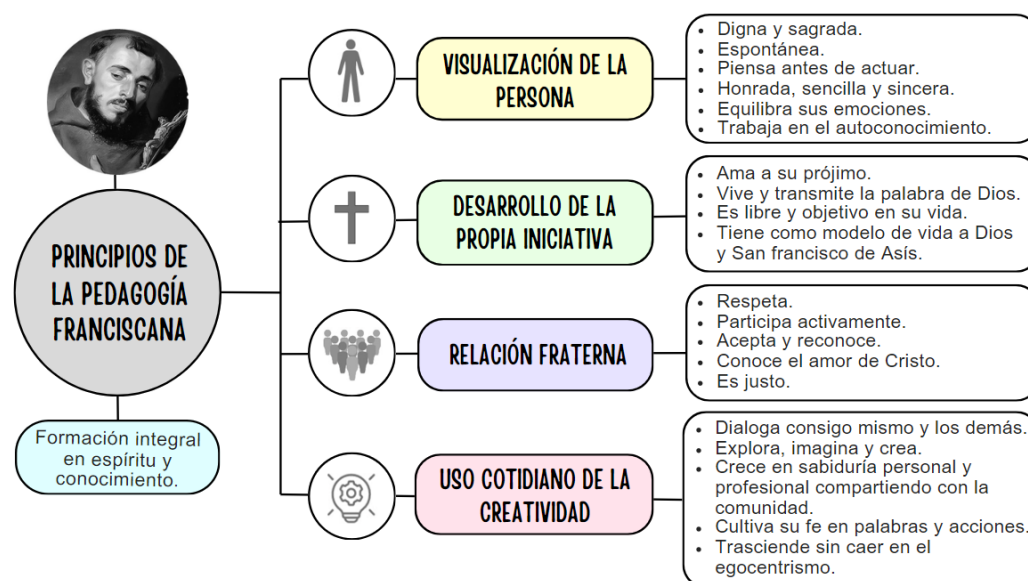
PRINCIPIOS DE LA PEDAGOGÍA FRANCISCANA

Formación integral en espíritu y conocimiento.

VISUALIZACIÓN DE LA PERSONA

- Digna y sagrada.
- Espontánea.
- Piensa antes de actuar.
- Honrada, sencilla y sincera.
- Equilibra sus emociones.
- Trabaja en el autoconocimiento.

DESARROLLO DE LA PROPIA INICIATIVA

- Ama a su prójimo.
- Vive y transmite la palabra de Dios.
- Es libre y objetivo en su vida.
- Tiene como modelo de vida a Dios y San francisco de Asís.

RELACIÓN FRATERNA

- Respeta.
- Participa activamente.
- Acepta y reconoce.
- Conoce el amor de Cristo.
- Es justo.

USO COTIDIANO DE LA CREATIVIDAD

- Dialoga consigo mismo y los demás.
- Explora, imagina y crea.
- Crece en sabiduría personal y profesional compartiendo con la comunidad.
- Cultiva su fe en palabras y acciones.
- Trasciende sin caer en el egocentrismo.